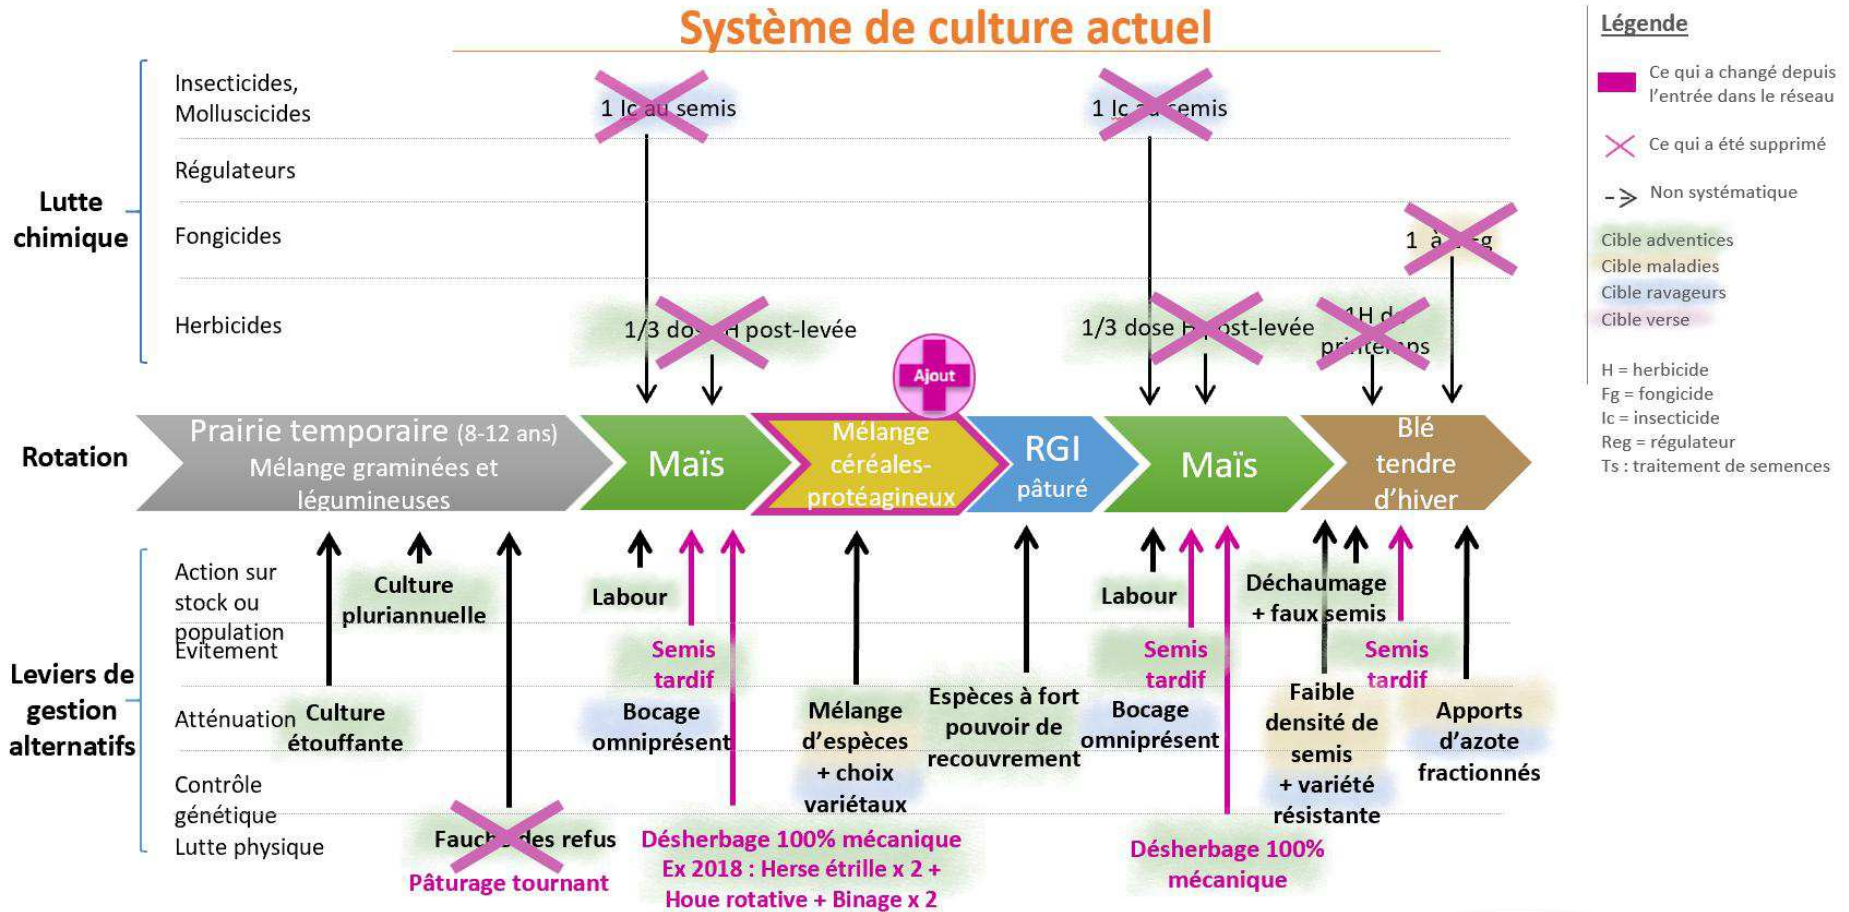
Système de culture actuel

Lutte chimique

Insecticides, Molluscicides

Régulateurs

Fongicides

Herbicides

1 Ic au semis

1 Ic au semis

1 à Fg

1/3 dose H post-levée

1/3 dose H post-levée

1H de printemps

Ajout

Rotation

Prairie temporaire (8-12 ans) Mélange graminées et légumineuses

Maïs

Mélange céréales-protéagineux

RGI pâturé

Maïs

Blé tendre d'hiver

Leviers de gestion alternatifs

Action sur stock ou population

Évitement

Atténuation

Contrôle génétique

Lutte physique

Culture pluriannuelle

Culture étouffante

Fauche des refus

Pâturage tournant

Labour

Semis tardif

Bocage omniprésent

Désherbage 100% mécanique Ex 2018 : Herse étrille x 2 + Houe rotative + Binage x 2

Mélange d'espèces + choix variétaux

Espèces à fort pouvoir de recouvrement

Labour

Semis tardif

Bocage omniprésent

Désherbage 100% mécanique

Déchaumage + faux semis

Semis tardif

Faible densité de semis + variété résistante

Apports d'azote fractionnés

Légende

Ce qui a changé depuis l'entrée dans le réseau

Ce qui a été supprimé

Non systématique

Cible adventices

Cible maladies

Cible ravageurs

Cible verse

H = herbicide

Fg = fongicide

Ic = insecticide

Reg = régulateur

Ts : traitement de semences